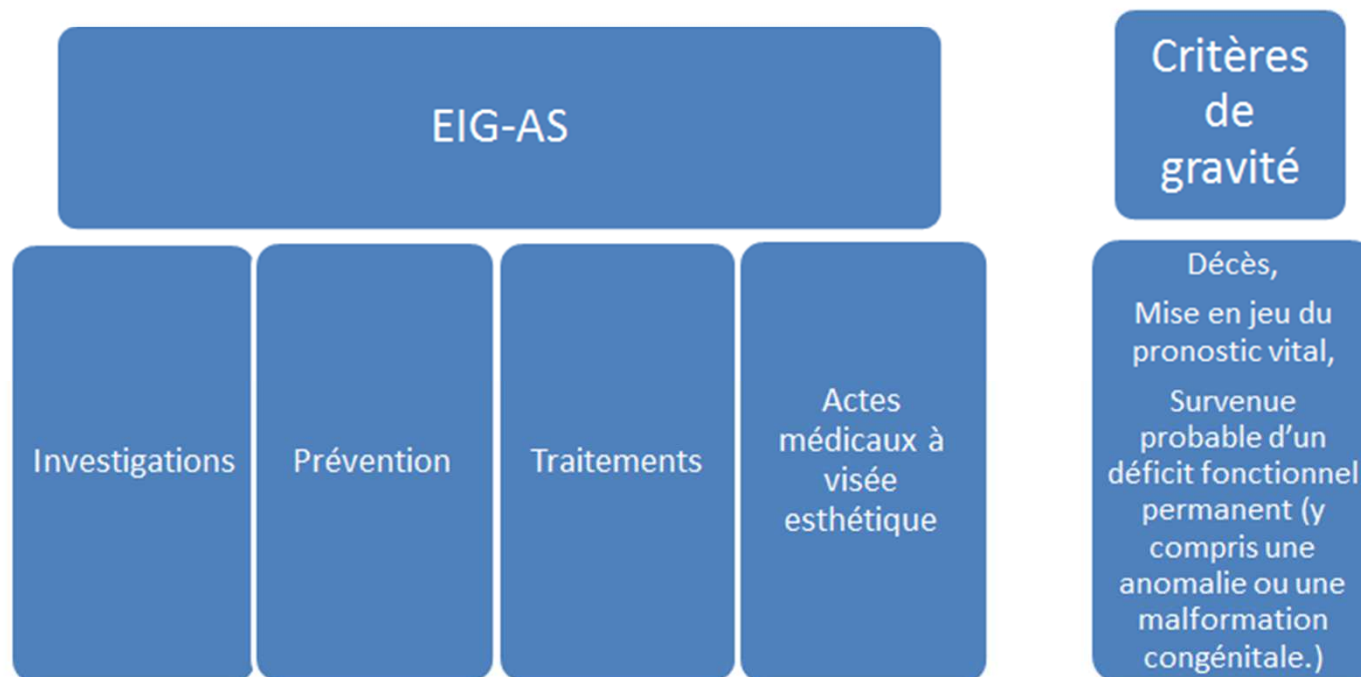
EIG-AS

Investigations

Prévention

Traitements

Actes médicaux à visée esthétique

Critères de gravité

Décès,

Mise en jeu du pronostic vital,

Survenue probable d'un déficit fonctionnel permanent (y compris une anomalie ou une malformation congénitale.)